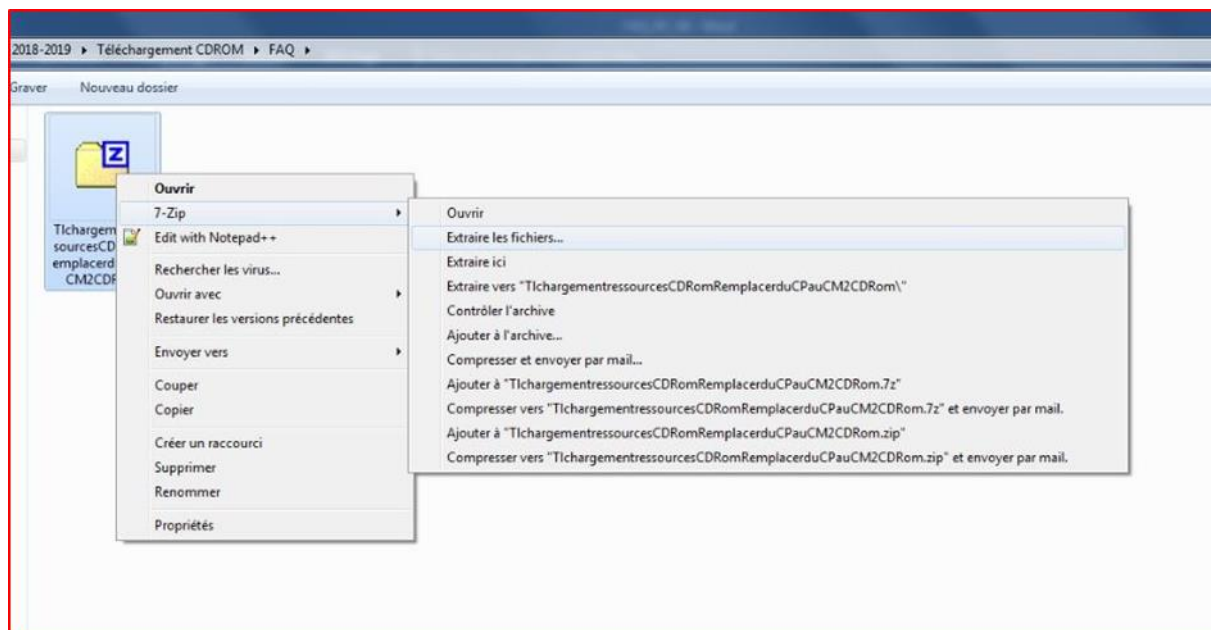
2018-2019 ▸ Téléchargement CDROM ▸ FAQ ▸

Graver Nouveau dossier

TIchargem sourcesCD emplacerd CM2CDR

Ouvrir
7-Zip
Edit with Notepad++
Rechercher les virus...
Ouvrir avec
Restaurer les versions précédentes
Envoyer vers
Couper
Copier
Créer un raccourci
Supprimer
Renommer
Propriétés

Ouvrir
Extraire les fichiers...
Extraire ici
Extraire vers "TIchargementressourcesCDRomRemplacerduCPauCM2CDRom\"
Contrôler l'archive
Ajouter à l'archive...
Compresser et envoyer par mail...
Ajouter à "TIchargementressourcesCDRomRemplacerduCPauCM2CDRom.7z"
Compresser vers "TIchargementressourcesCDRomRemplacerduCPauCM2CDRom.7z" et envoyer par mail.
Ajouter à "TIchargementressourcesCDRomRemplacerduCPauCM2CDRom.zip"
Compresser vers "TIchargementressourcesCDRomRemplacerduCPauCM2CDRom.zip" et envoyer par mail.